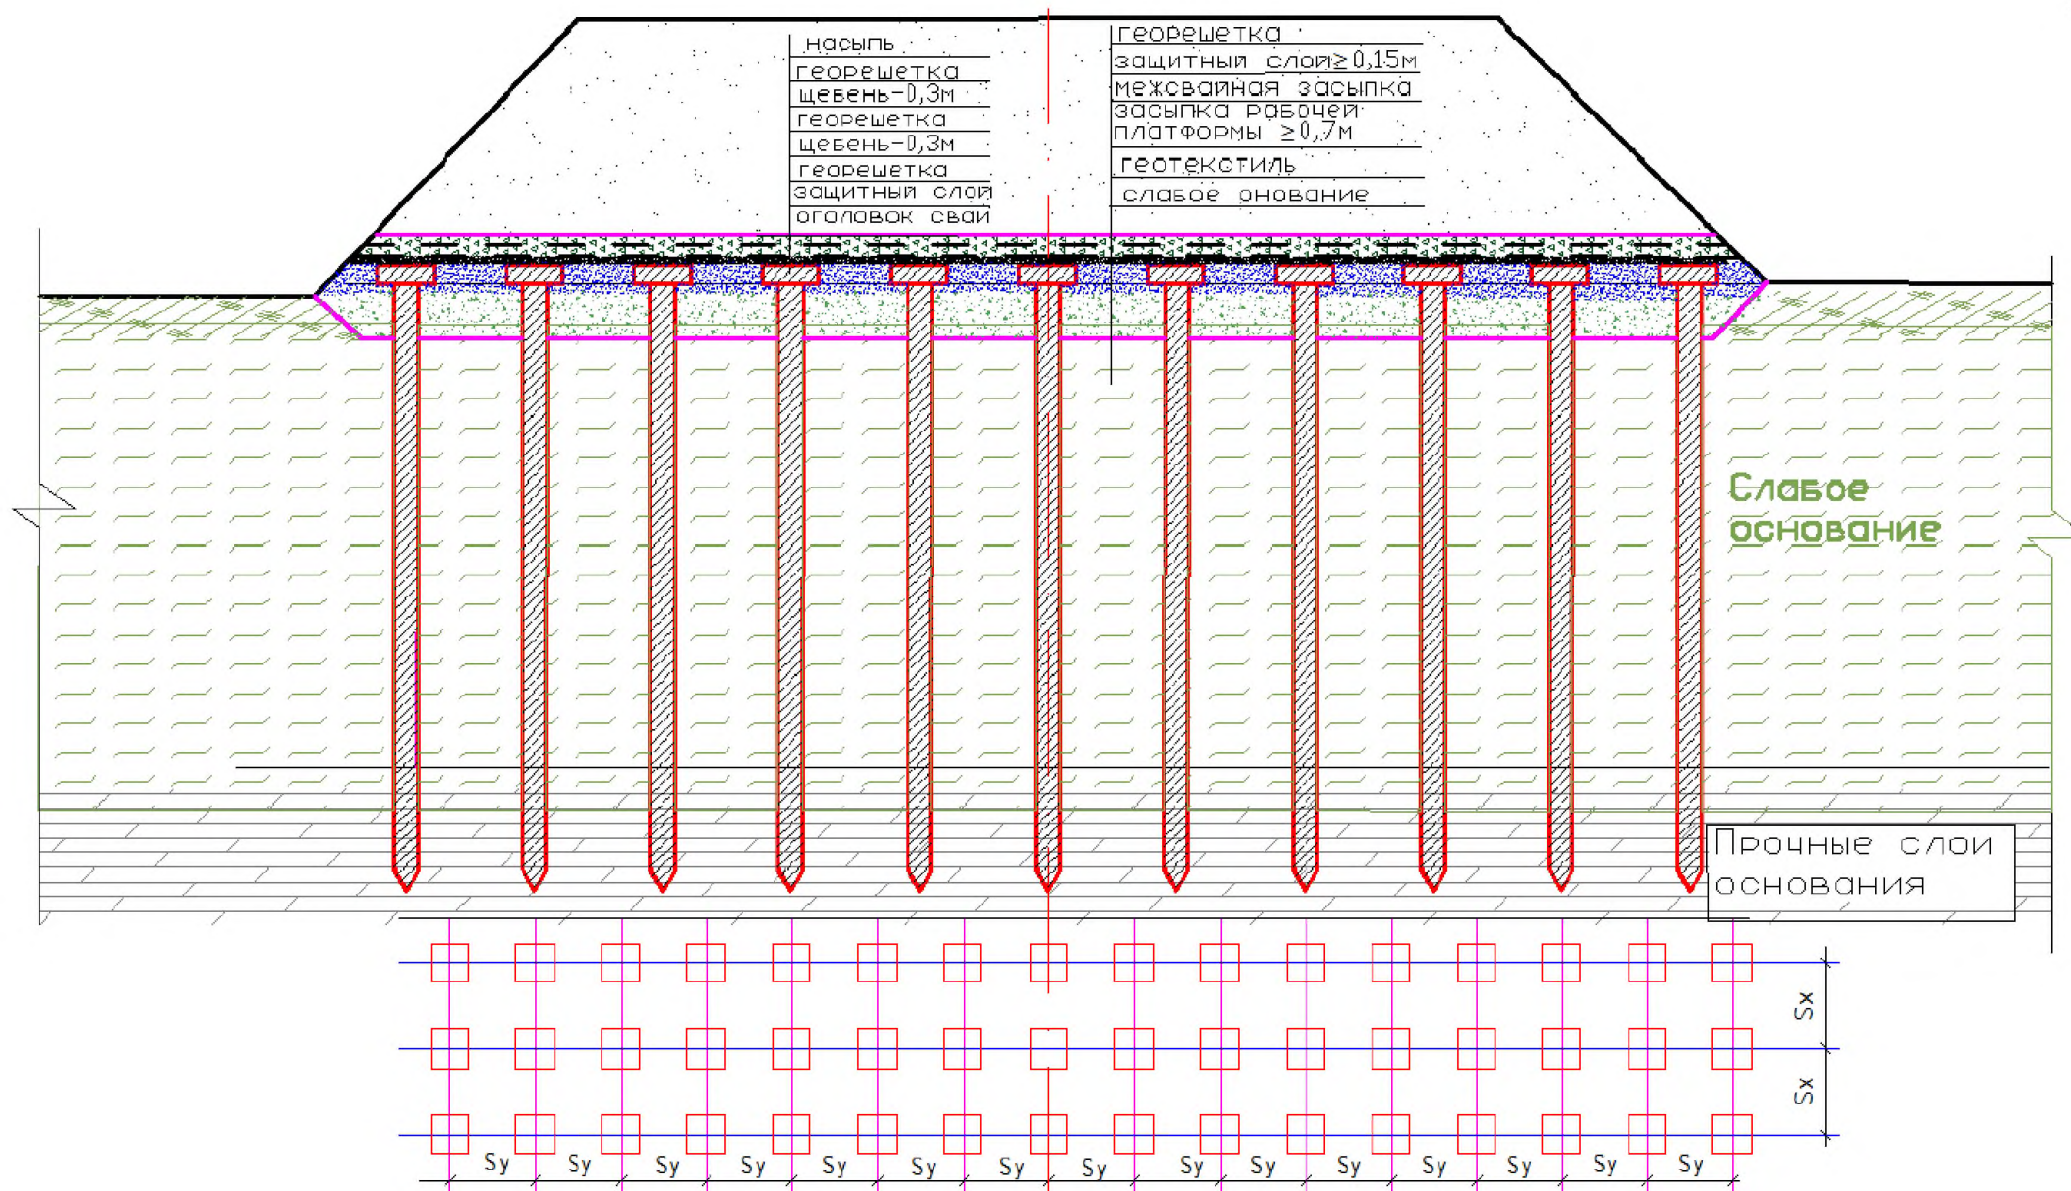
насыпь
георешетка
щебень-0,3м
георешетка
щебень-0,3м
георешетка
защитный слой
оголовок свай

георешетка
защитный слой≥0,15м
межсвайная засыпка
засыпка рабочей платформы ≥0,7м
геотекстиль
слабое онование

Слабое основание

Прочные слои основания

Sx
Sx

Sy Sy Sy Sy Sy Sy Sy Sy Sy Sy Sy Sy Sy Sy Sy